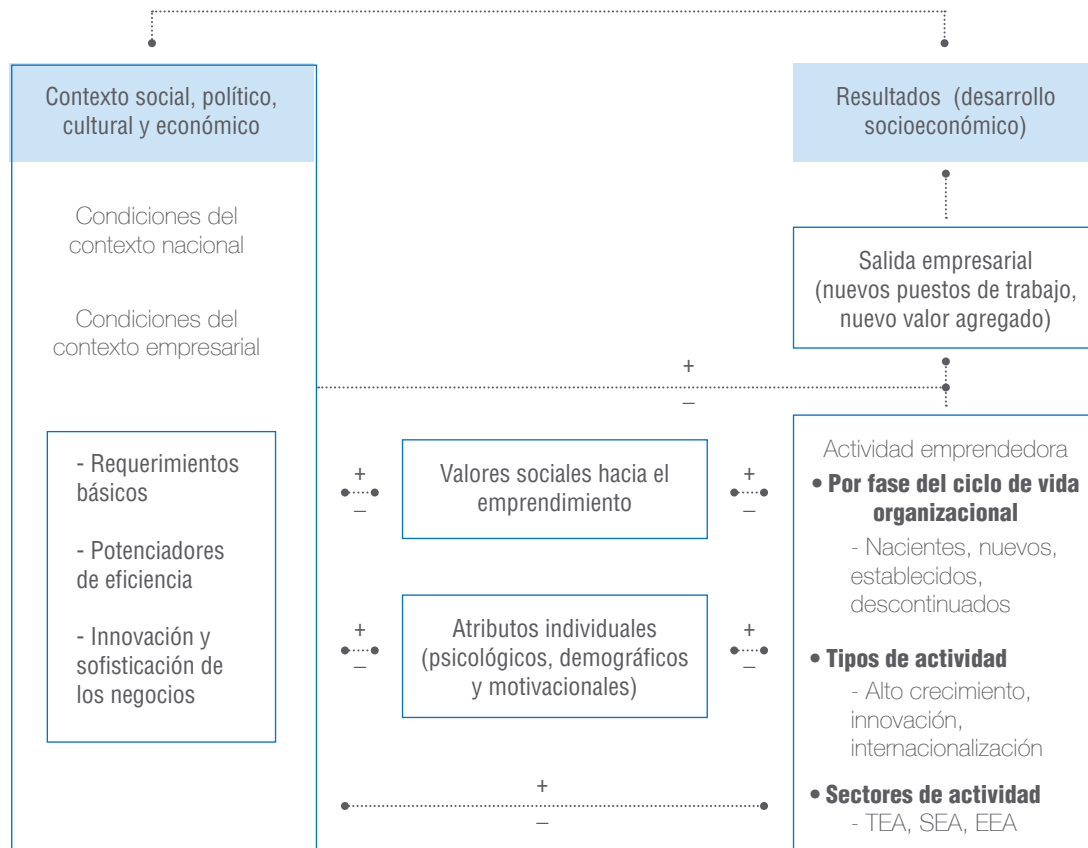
Contexto social, político, cultural y económico

Condiciones del contexto nacional

Condiciones del contexto empresarial

- Requerimientos básicos

- Potenciadores de eficiencia

- Innovación y sofisticación de los negocios

Resultados (desarrollo socioeconómico)

Salida empresarial (nuevos puestos de trabajo, nuevo valor agregado)

+
–

+
–

Valores sociales hacia el emprendimiento

+
–

+
–

Atributos individuales (psicológicos, demográficos y motivacionales)

+
–

+
–

Actividad emprendedora

• Por fase del ciclo de vida organizacional

- Nacientes, nuevos, establecidos, descontinuados

• Tipos de actividad

- Alto crecimiento, innovación, internacionalización

• Sectores de actividad

- TEA, SEA, EEA